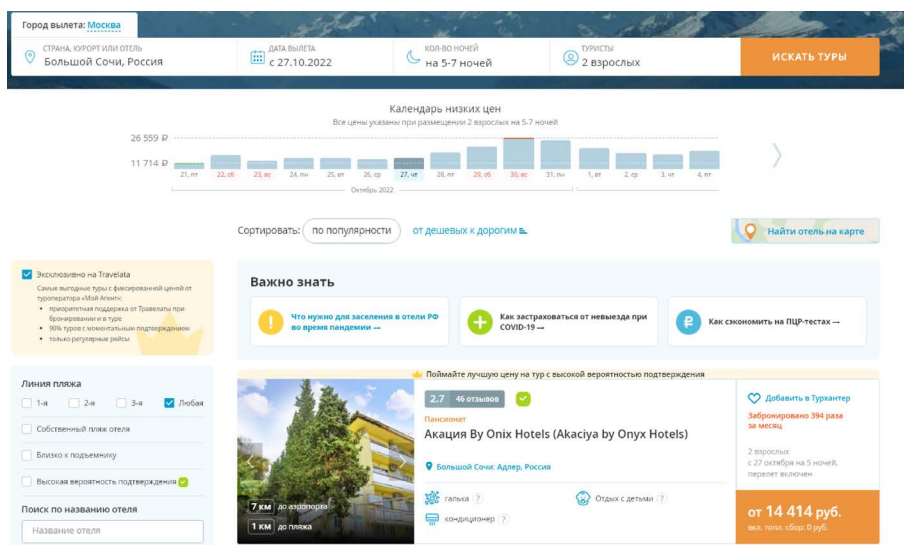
Город вылета: Москва

СТРАНА, КУРОРТ ИЛИ ОТЕЛЬ
Большой Сочи, Россия

ДАТА ВЫЛЕТА
с 27.10.2022

КОЛ-ВО НОЧЕЙ
на 5-7 ночей

ТУРИСТЫ
2 взрослых

ИСКАТЬ ТУРЫ

Календарь низких цен
Все цены указаны при размещении 2 взрослых на 5-7 ночей

26 559 ₽
11 714 ₽

21, пт 22, сб 23, вс 24, пн 25, вт 26, ср 27, чт 28, пт 29, сб 30, вс 31, пн 1, вт 2, ср 3, чт 4, пт

Октябрь 2022

Сортировать: по популярности от дешевых к дорогим

Найти отель на карте

Эксклюзивно на Travelata
Самые выгодные туры с фиксированной ценой от туроператора «Мой Агент»:
• приоритетная поддержка от Травелаты при бронировании и в туре
• 90% туров с моментальным подтверждением
• только регулярные рейсы

Линия пляжа
1-я 2-я 3-я Любая
Собственный пляж отеля
Близко к подъемнику
Высокая вероятность подтверждения

Поиск по названию отеля
Название отеля

Важно знать

Что нужно для заселения в отели РФ во время пандемии →

Как застраховаться от невыезда при COVID-19 →

Как сэкономить на ПЦР-тестах →

Поймайте лучшую цену на тур с высокой вероятностью подтверждения

2.7 46 отзывов

Пансионат
Акация By Onix Hotels (Akaciya by Onyx Hotels)

Большой Сочи: Адлер, Россия

7 км до аэропорта
1 км до пляжа

галька ?
Отдых с детьми ?
кондиционер ?

Добавить в Турхантер
Забронировано 394 раза за месяц

2 взрослых
с 27 октября на 5 ночей,
перелет включен

от 14 414 руб.
вкл. топл. сбор: 0 руб.